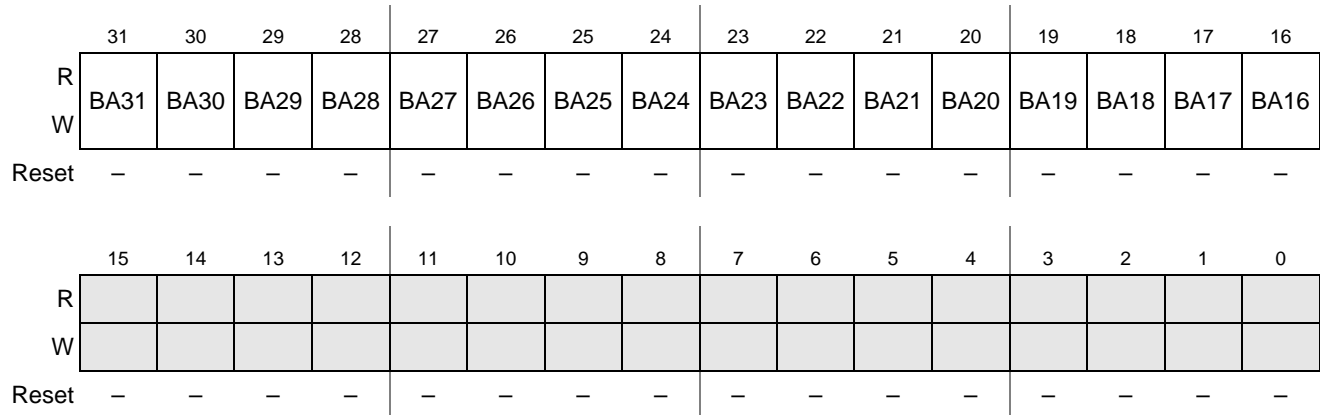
|  | 31 | 30 | 29 | 28 | 27 | 26 | 25 | 24 | 23 | 22 | 21 | 20 | 19 | 18 | 17 | 16 |
|---|---|---|---|---|---|---|---|---|---|---|---|---|---|---|---|---|
| R W | BA31 | BA30 | BA29 | BA28 | BA27 | BA26 | BA25 | BA24 | BA23 | BA22 | BA21 | BA20 | BA19 | BA18 | BA17 | BA16 |
| Reset | – | – | – | – | – | – | – | – | – | – | – | – | – | – | – | – |

|  | 15 | 14 | 13 | 12 | 11 | 10 | 9 | 8 | 7 | 6 | 5 | 4 | 3 | 2 | 1 | 0 |
|---|---|---|---|---|---|---|---|---|---|---|---|---|---|---|---|---|
| R |  |  |  |  |  |  |  |  |  |  |  |  |  |  |  |  |
| W |  |  |  |  |  |  |  |  |  |  |  |  |  |  |  |  |
| Reset | – | – | – | – | – | – | – | – | – | – | – | – | – | – | – | – |